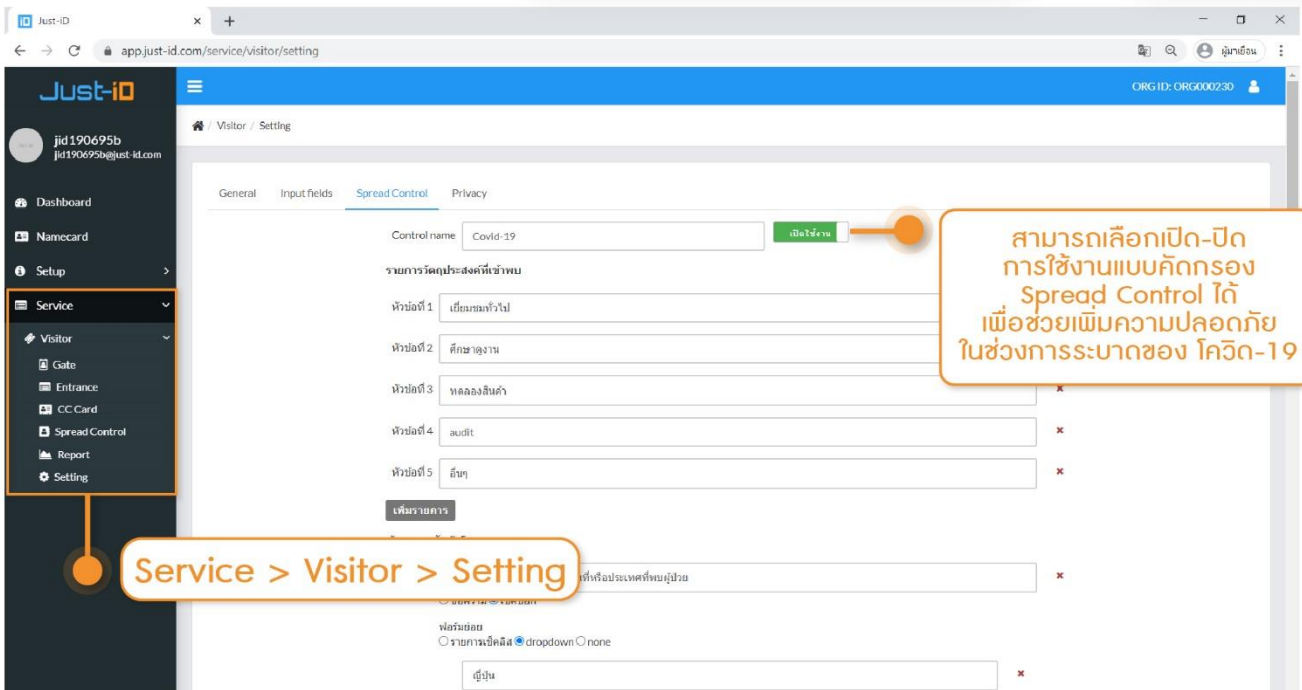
Just-iD × +

app.just-id.com/service/visitor/setting

ผู้มาเยือน

Just-iD

ORG ID: ORG000230

jid190695b
jid190695b@just-id.com

Visitor / Setting

Dashboard
Namecard
Setup
Service
Visitor
Gate
Entrance
CC Card
Spread Control
Report
Setting

General Input fields Spread Control Privacy

Control name Covid-19 เปิดใช้งาน

สามารถเลือกเปิด-ปิด การใช้งานแบบคัดกรอง Spread Control ได้ เพื่อช่วยเพิ่มความปลอดภัย ในช่วงการระบาดของ โควิด-19

รายการวัตถุประสงค์ที่เข้าพบ

หัวข้อที่ 1 เยี่ยมชมทั่วไป
หัวข้อที่ 2 ศึกษาดูงาน
หัวข้อที่ 3 ทดลองสินค้า
หัวข้อที่ 4 audit
หัวข้อที่ 5 อื่นๆ

เพิ่มรายการ

Service > Visitor > Setting

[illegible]ที่หรือประเทศที่พบผู้ป่วย

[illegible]

ฟอร์มย่อย
○รายการเช็คลิส ◉dropdown ○none

ญี่ปุ่น